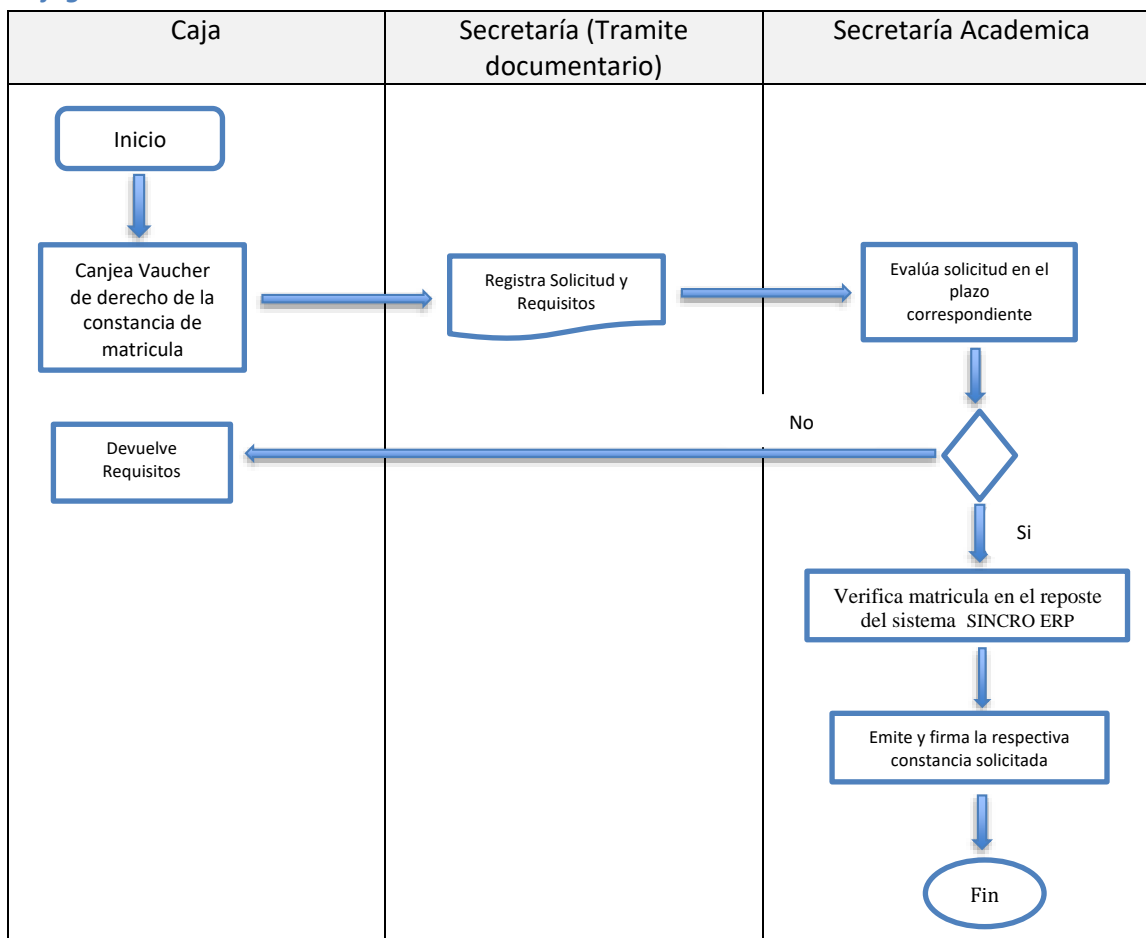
| Caja | Secretaría (Tramite documentario) | Secretaría Academica |
|---|---|---|

Inicio

Canjea Vaucher de derecho de la constancia de matricula

Registra Solicitud y Requisitos

Evalúa solicitud en el plazo correspondiente

No

Devuelve Requisitos

Si

Verifica matricula en el reposte del sistema SINCRO ERP

Emite y firma la respectiva constancia solicitada

Fin